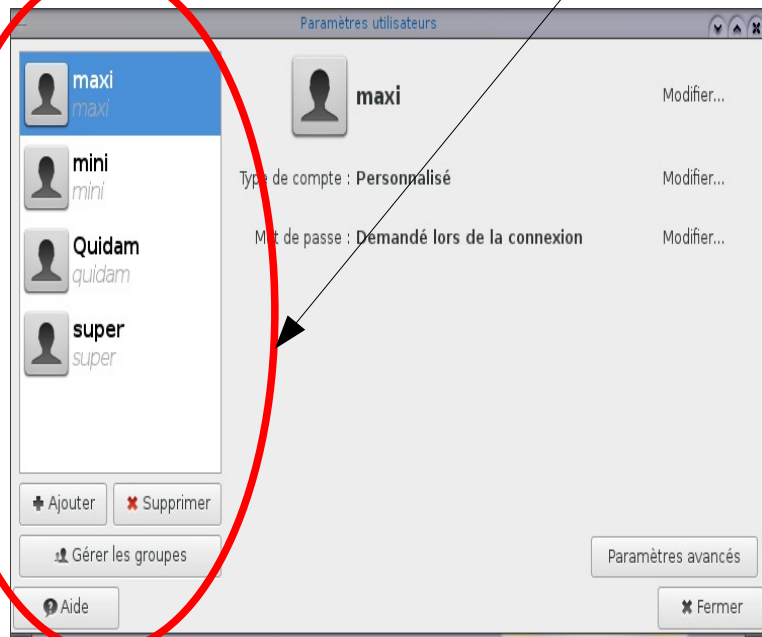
Paramètres utilisateurs

maxi
maxi

mini
mini

Quidam
quidam

super
super

maxi

Modifier...

Type de compte : Personnalisé

Modifier...

Mot de passe : Demandé lors de la connexion

Modifier...

Ajouter

Supprimer

Gérer les groupes

Paramètres avancés

Aide

Fermer